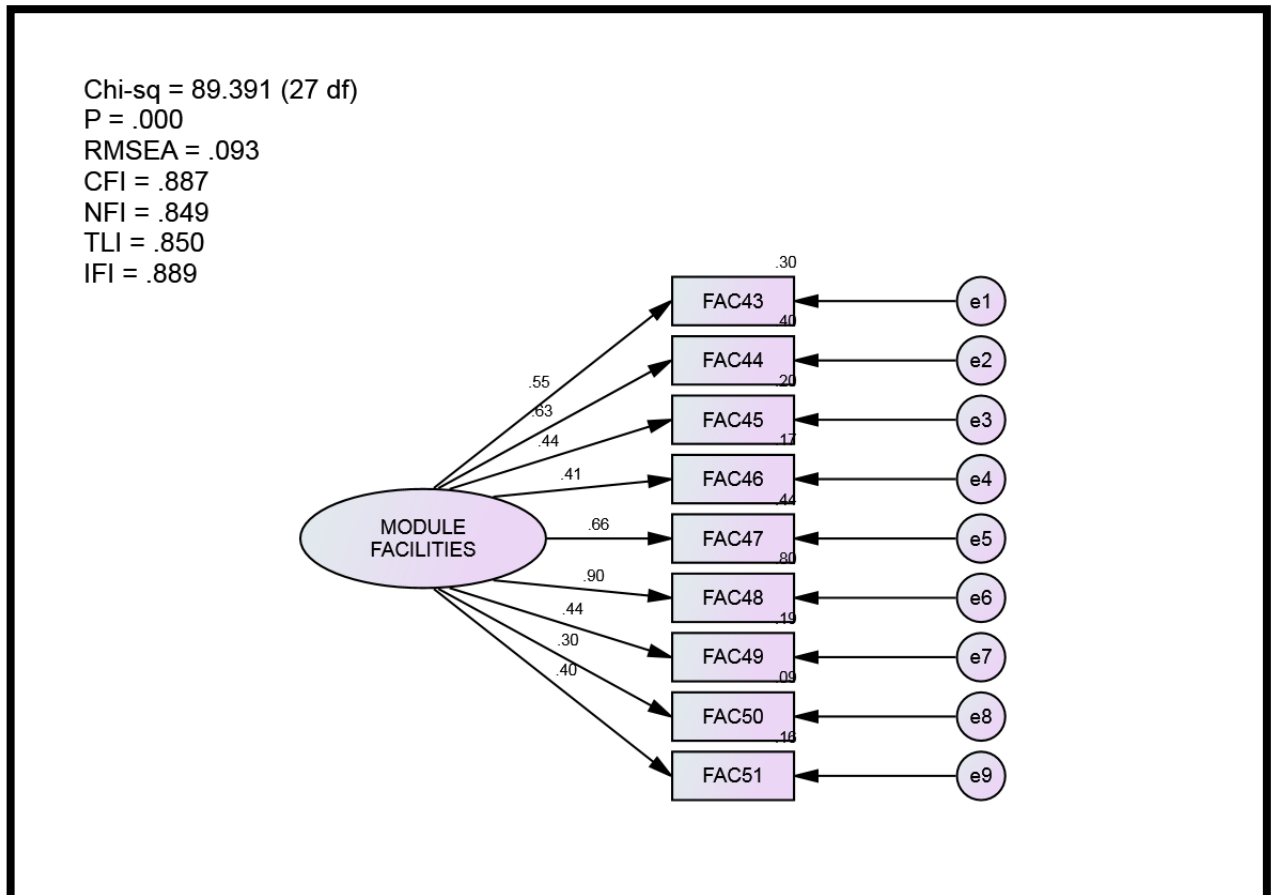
Chi-sq = 89.391 (27 df)
P = .000
RMSEA = .093
CFI = .887
NFI = .849
TLI = .850
IFI = .889

.30
FAC43
.40
FAC44
.20
FAC45
.17
FAC46
.44
FAC47
.80
FAC48
.19
FAC49
.09
FAC50
.16
FAC51

e1
e2
e3
e4
e5
e6
e7
e8
e9

MODULE FACILITIES

.55
.63
.44
.41
.66
.90
.44
.30
.40